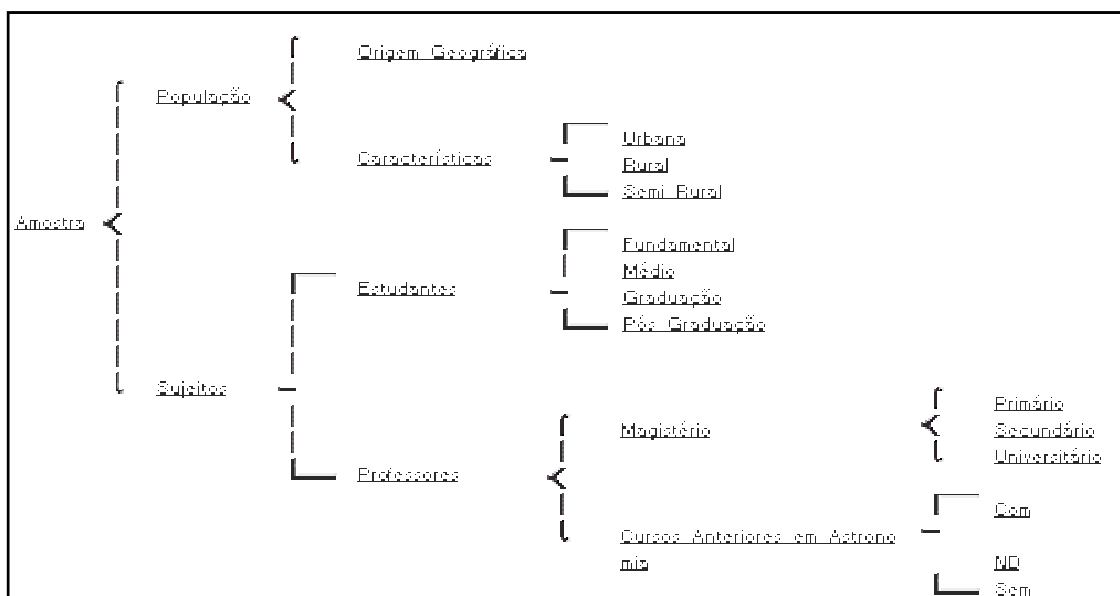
Amostra

População

Origem Geográfica

Características

Urbano
Rural
Semi Rural

Sujeitos

Estudantes

Fundamental
Médio
Graduação
Pós Graduação

Professores

Magistério

Primário
Secundário
Universitário

Cursos Anteriores em Astronomia

Com
ND
Sem